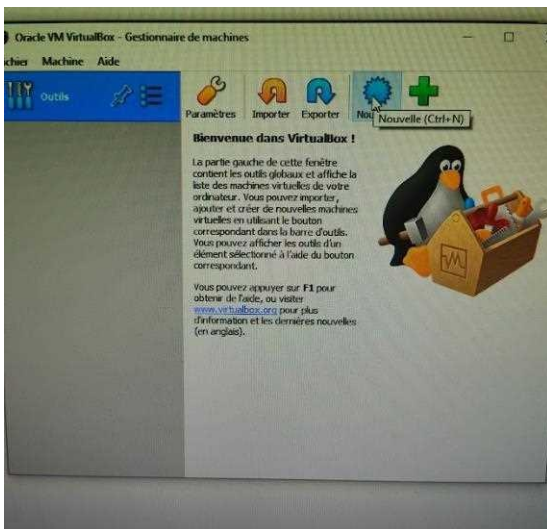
Oracle VM VirtualBox - Gestionnaire de machines

chier Machine Aide

Outils

Paramètres Importer Exporter Nou Nouvelle (Ctrl+N)

Bienvenue dans VirtualBox !

La partie gauche de cette fenêtre contient les outils globaux et affiche la liste des machines virtuelles de votre ordinateur. Vous pouvez importer, ajouter et créer de nouvelles machines virtuelles en utilisant le bouton correspondant dans la barre d'outils. Vous pouvez afficher les outils d'un élément sélectionné à l'aide du bouton correspondant.

Vous pouvez appuyer sur F1 pour obtenir de l'aide, ou visiter www.virtualbox.org pour plus d'information et les dernières nouvelles (en anglais).